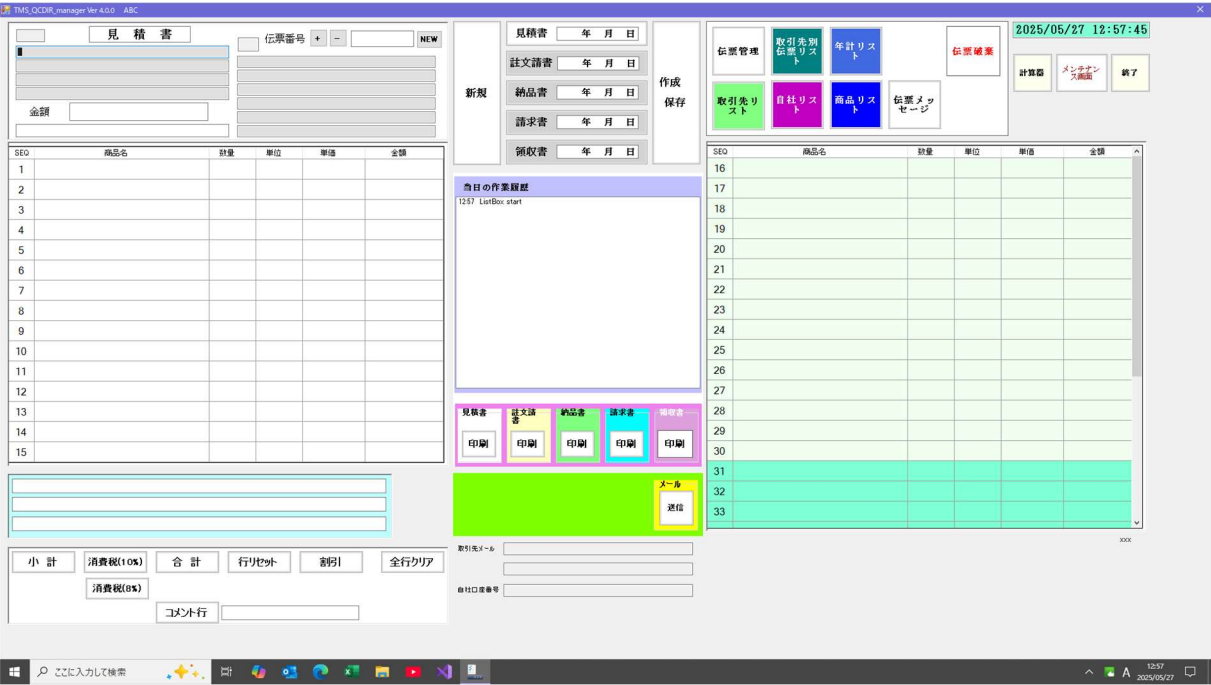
TMS_QCDIR_manager Ver 4.0.0 ABC

見 積 書

伝票番号 + − NEW

金額

| SEQ | 商品名 | 数量 | 単位 | 単価 | 金額 |
|---|---|---|---|---|---|
| 1 | | | | | |
| 2 | | | | | |
| 3 | | | | | |
| 4 | | | | | |
| 5 | | | | | |
| 6 | | | | | |
| 7 | | | | | |
| 8 | | | | | |
| 9 | | | | | |
| 10 | | | | | |
| 11 | | | | | |
| 12 | | | | | |
| 13 | | | | | |
| 14 | | | | | |
| 15 | | | | | |

小 計 消費税(10%) 合 計 行リセット 割引 全行クリア

消費税(8%)

コメント行

新規

見積書 年 月 日

註文請書 年 月 日

納品書 年 月 日

請求書 年 月 日

領収書 年 月 日

作成 保存

当日の作業履歴

12:57 ListBox start

見積書 印刷

註文請書 印刷

納品書 印刷

請求書 印刷

領収書 印刷

メール 送信

取引先メール

自社口座番号

伝票管理

取引先別伝票リスト

年計リスト

伝票破棄

2025/05/27 12:57:45

取引先リスト

自社リスト

商品リスト

伝票メッセージ

計算器

メンテナンス画面

終了

| SEQ | 商品名 | 数量 | 単位 | 単価 | 金額 |
|---|---|---|---|---|---|
| 16 | | | | | |
| 17 | | | | | |
| 18 | | | | | |
| 19 | | | | | |
| 20 | | | | | |
| 21 | | | | | |
| 22 | | | | | |
| 23 | | | | | |
| 24 | | | | | |
| 25 | | | | | |
| 26 | | | | | |
| 27 | | | | | |
| 28 | | | | | |
| 29 | | | | | |
| 30 | | | | | |
| 31 | | | | | |
| 32 | | | | | |
| 33 | | | | | |

xxx

ここに入力して検索

A 12:57 2025/05/27